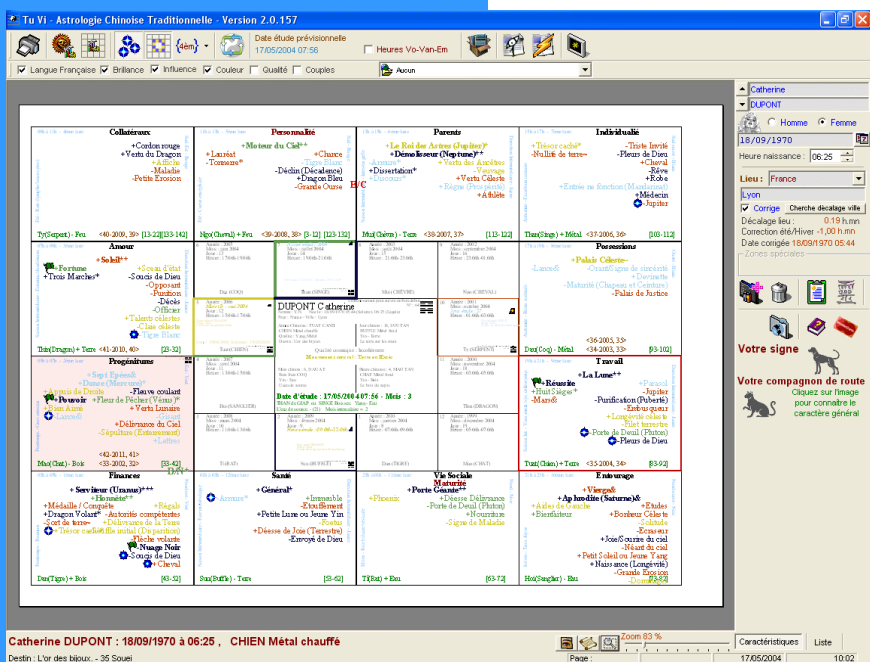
Tu Vi - Astrologie Chinoise Traditionnelle - Version 2.0.157

Date étude prévisionnelle
17/05/2004 07:56
Heures Vo-Van-Em

Langue Française  Brillance  Influence  Couleur  Qualité  Couples
Aucun

Collatéraux
+Cordon rouge
+Vertu du Dragon
+Affliction
-Maladie
-Petite Erosion
Ty(Serpent) - Feu <40-2019, 39> [13-22][133-142]

Personnalité
+Moteur du Ciel++
+ Lauréat
-Tonnerre*
+Chance
-Tigre Blanc
-Déclin (Décadence)
+Dragon Bleu
-Grande Ourse
B/C
Ngo(Cheval) + Feu <39-2008, 38> [3-12] [123-132]

Parents
+Le Roi des Astres (Jupiter)*
+Démolisseur (Neptune)++
-Armure**
+Dissertation*
-Discours*
+Vertu des Ancêtres
-Voyage
+Verts Céleste
+Règne (Prospérité)
+Affiliée
Mui(Chèvre) - Terre <38-2007, 37> [113-122]

Individualité
-Trésor caché*
-Nullité de terre*
-Triste Invité
-Fleurs de Deux
+Cheval
-Rêve
+Robe
+Entrée en fonction (Mandarinat)
+Médecin
-Jupiter
Than(Singe) + Métal <37-2006, 36> [103-112]

Amour
+Soleil++
+Fortune
+Trois Marches*
-Sceau d'état
-Soucis de Dieu
-Opposant
-Punition
-Décès
-Officier
+Talents célestes
-Clair céleste
-Tigre Blanc
Thin(Dragon) + Terre <41-2010, 40> [23-32]

DUPONT Catherine

Date d'étude : 17/05/2004 07:56 - Mois : 3

Possessions
+Palais Céleste-
-Lancée
-Grant Signe de cardinal
+Devinette
-Maturité (Chapeau et Ceinture)
-Palais de Justice
Dau(Coq) - Métal <36-2005, 35> <34-2003, 33> [93-102]

Progéniture
+Sept Epreuves
+Dame (Mercure)*
-Armée de Droite
+Pouvoir
-Bien Aimé
-Laurier
-Flayre coulant
+Fleur de Pêcher (Vénus)*
+Verts Lunaire
-Gland
+Délivrance du Ciel
-Sépulture (Enterrement)
+Lettres
<42-2011, 41>
Mao(Chat) - Bois <33-2002, 32> [33-42]

Travail
+La Lune++
+Réussite
+Huit Sièges*
-Marée
+Parasol
+Jupiter
-Purification (Puberté)
-Embusqueur
+Longévité de la
-Filet terrestre
-Porte de Deuil (Pluton)
+Pleurs de Dieu
Tuat(Chien) + Terre <35-2004, 34> [83-92]

Finances
+Serviteur (Uranus)***
+Homélie**
+Médaille / Conquête
+Dragon Volant*
-Sort de terre
+Trésor caché
-Régale
-Autorités compétentes
+Délivrance de la Terre
-Flèche volante
+Nuage Noir
-Soucis de Dieu
+Cheval
Dan(Tigre) + Bois [43-52]

Santé
+Général*
-Armure*
+Immeuble
-Etouffement
+Petite Lune ou Jeune Yin
-Fortune
+Déesse de Joie (Terrestre)
-Envoyé de Dieu
Suu(Buffle) - Terre [53-62]

Vie Sociale
Maturité
+Porte Géante**
-Phoenix
-Déesse Délivrance
-Porte de Deuil (Pluton)
+Nourriture
-Signe de Maladie
Ti(Rat) + Eau [63-72]

Entourage
+Vierge*
+Aphrodite (Saturne)*
+Ailes de Gauche
+Bienfaiteur
+Etudes
+Bonheur Céleste
-Solitude
-Ecraseur
+Joie/Sourire du ciel
-Néant du ciel
+Petit Soleil ou Jeune Yang
+Naissance (Longévité)
-Grande Erosion
-Domestique
Hoi(Sanglier) - Eau [73-82]

Catherine
DUPONT
Homme  Femme
18/09/1970
Heure naissance : 06:25
Lieu : France
Lyon
Corrige  Cherche décalage ville
Décalage lieu : 0.19 h.mn
Correction été/Hiver -1,00 h.mn
Date corrigée 18/09/1970 05:44
Zones spéciales
Votre signe
Votre compagnon de route
Cliquez sur l'image pour connaître le caractère général

Catherine DUPONT : 18/09/1970 à 06:25 , CHIEN Métal chauffé
Destin : L'or des bijoux. - 35 Souei
Zoom 83 %
Caractéristiques  Liste
Page :  17/05/2004  10:02